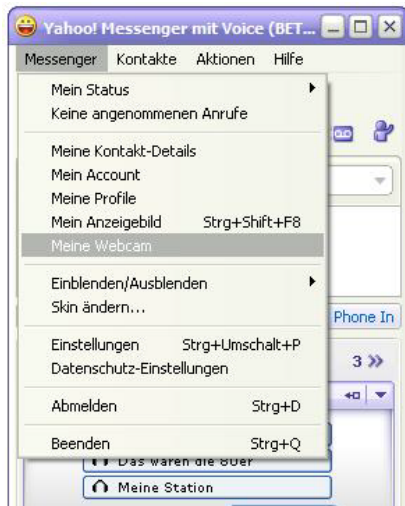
Yahoo! Messenger mit Voice (BET...

Messenger Kontakte Aktionen Hilfe

Mein Status
Keine angenommenen Anrufe

Meine Kontakt-Details
Mein Account
Meine Profile
Mein Anzeigebild Strg+Shift+F8
Meine Webcam

Einblenden/Ausblenden
Skin ändern...

Einstellungen Strg+Umschalt+P
Datenschutz-Einstellungen

Abmelden Strg+D

Beenden Strg+Q

Phone In

3 »

Das waren die 80er

Meine Station